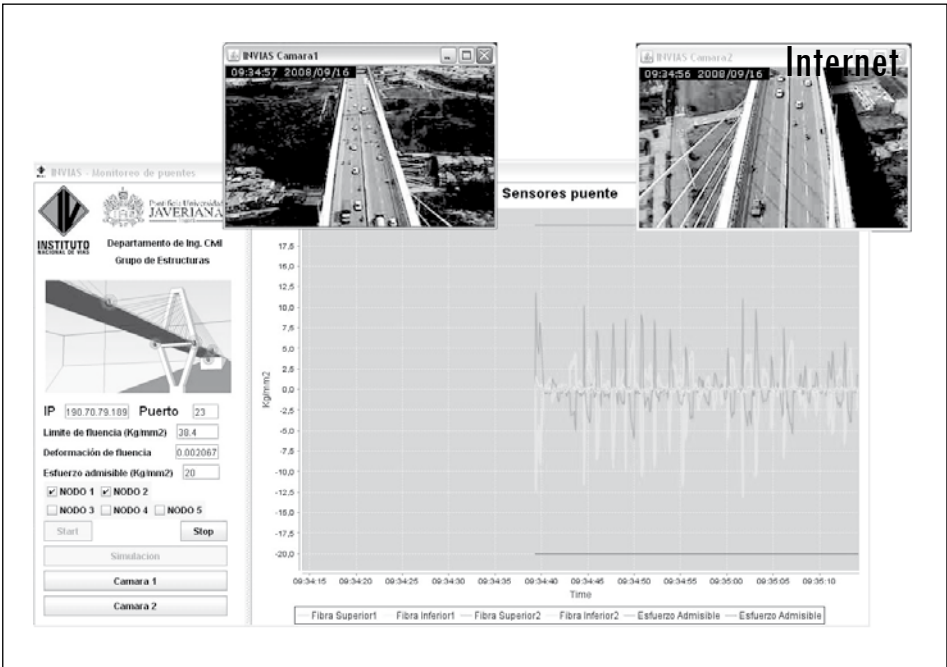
INVIAS Camara1
09:34:57 2008/09/16

INVIAS Camara2
09:34:56 2008/09/16
Internet

INVIAS - Monitoreo de puentes

INSTITUTO NACIONAL DE VIAS
Pontificia Universidad JAVERIANA

Departamento de Ing. Civil
Grupo de Estructuras

IP 190.70.79.189 Puerto 23
Limite de fluencia (Kg/mm2) 38.4
Deformación de fluencia 0.002067
Esfuerzo admisible (Kg/mm2) 20
NODO 1 NODO 2
NODO 3 NODO 4 NODO 5
Start Stop
Simulacion
Camara 1
Camara 2

Sensores puente

17,5
15,0
12,5
10,0
7,5
5,0
2,5
0,0
-2,5
-5,0
-7,5
-10,0
-12,5
-15,0
-17,5
-20,0

Kg/mm2

09:34:15 09:34:20 09:34:25 09:34:30 09:34:35 09:34:40 09:34:45 09:34:50 09:34:55 09:35:00 09:35:05 09:35:10
Time

Fibra Superior1 Fibra Inferior1 Fibra Superior2 Fibra Inferior2 Esfuerzo Admisible Esfuerzo Admisible